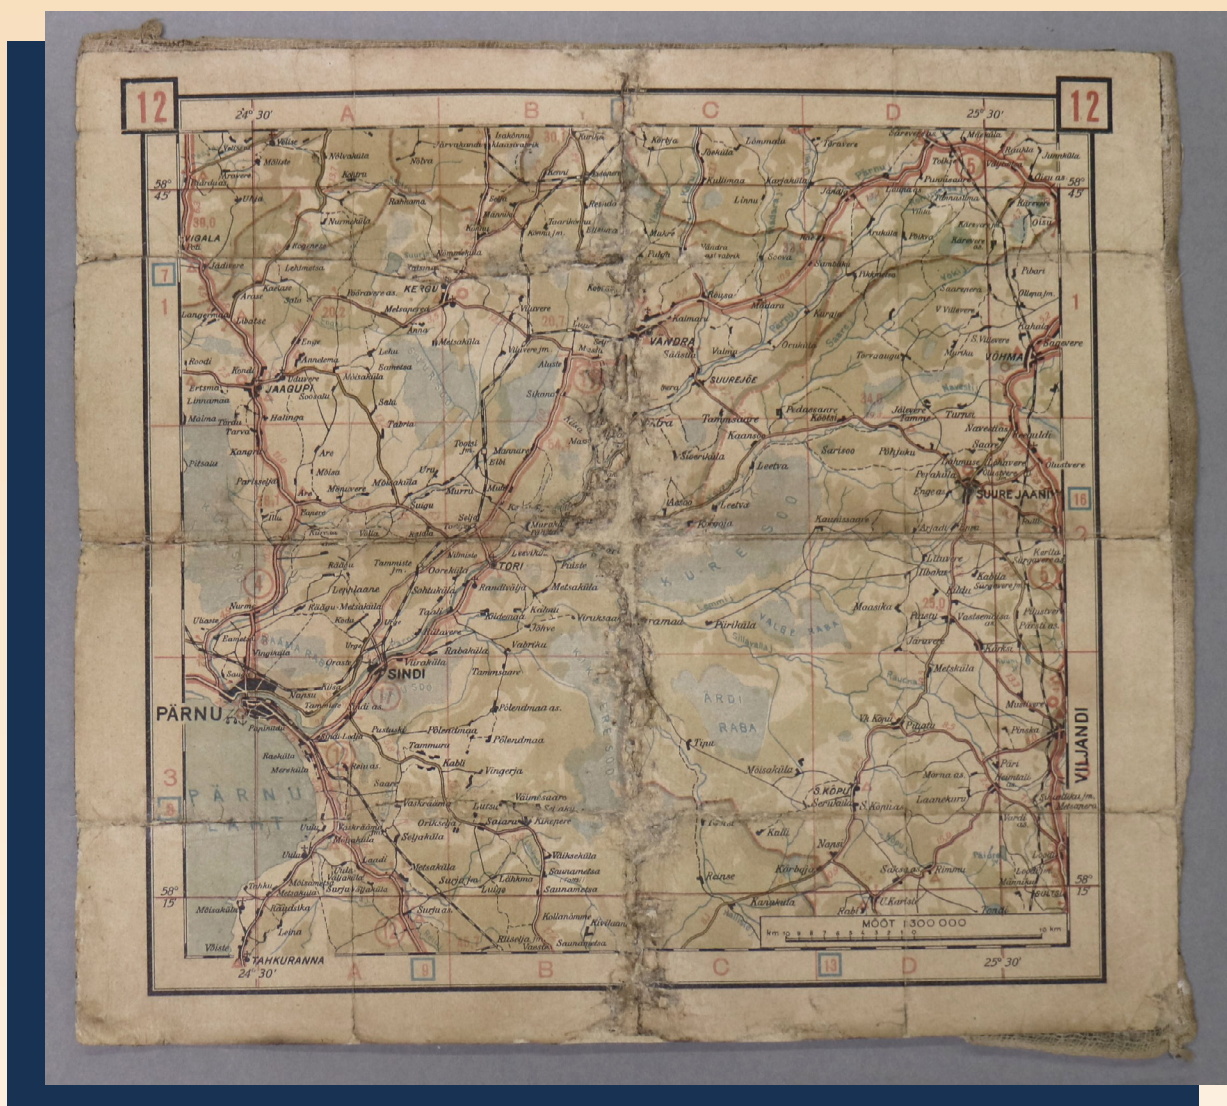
12

12

24° 30'

A

B

C

D

25° 30'

58° 45'

58° 45'

7

1

1

VIGALA

KERGU

VÄNDRA

SUUREJÕE

VÕHMA

JAAGUPI

TORI

SUURE-JAANI

16

2

2

SINDI

PÄRNU

VILJANDI

3

3

PÄRNU LAHT

ÄRDI RABA

S.KÕPU

SÜRESOO

VALGE RABA

TAHKURANNA

58° 15'

58° 15'

MÕÕT 1:300 000

24° 30'

A

B

C

D

13

25° 30'